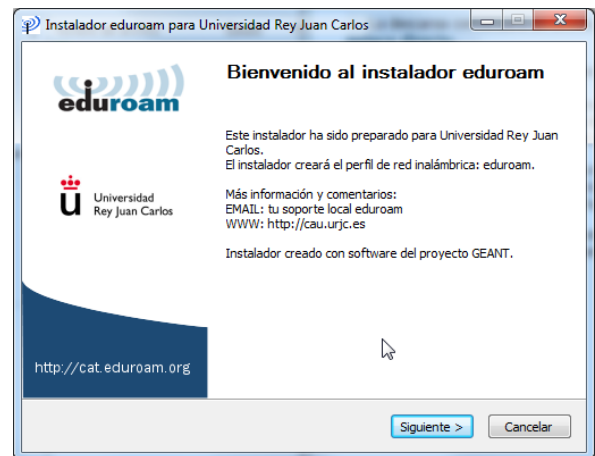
Instalador eduroam para Universidad Rey Juan Carlos

eduroam

Universidad Rey Juan Carlos

http://cat.eduroam.org

Bienvenido al instalador eduroam

Este instalador ha sido preparado para Universidad Rey Juan Carlos.
El instalador creará el perfil de red inalámbrica: eduroam.

Más información y comentarios:
EMAIL: tu soporte local eduroam
WWW: http://cau.urjc.es

Instalador creado con software del proyecto GEANT.

Siguiente >

Cancelar